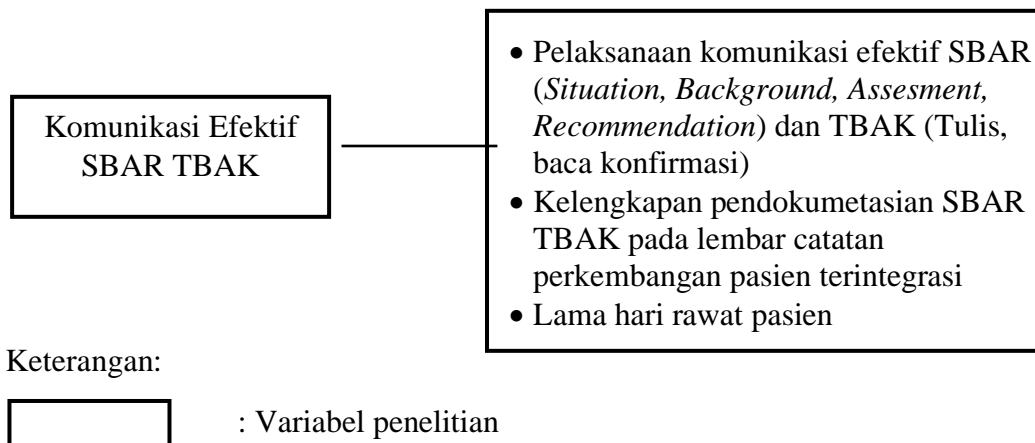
Komunikasi Efektif SBAR TBAK

• Pelaksanaan komunikasi efektif SBAR (*Situation, Background, Assesment, Recommendation*) dan TBAK (Tulis, baca konfirmasi)
• Kelengkapan pendokumetasian SBAR TBAK pada lembar catatan perkembangan pasien terintegrasi
• Lama hari rawat pasien

Keterangan:

: Variabel penelitian